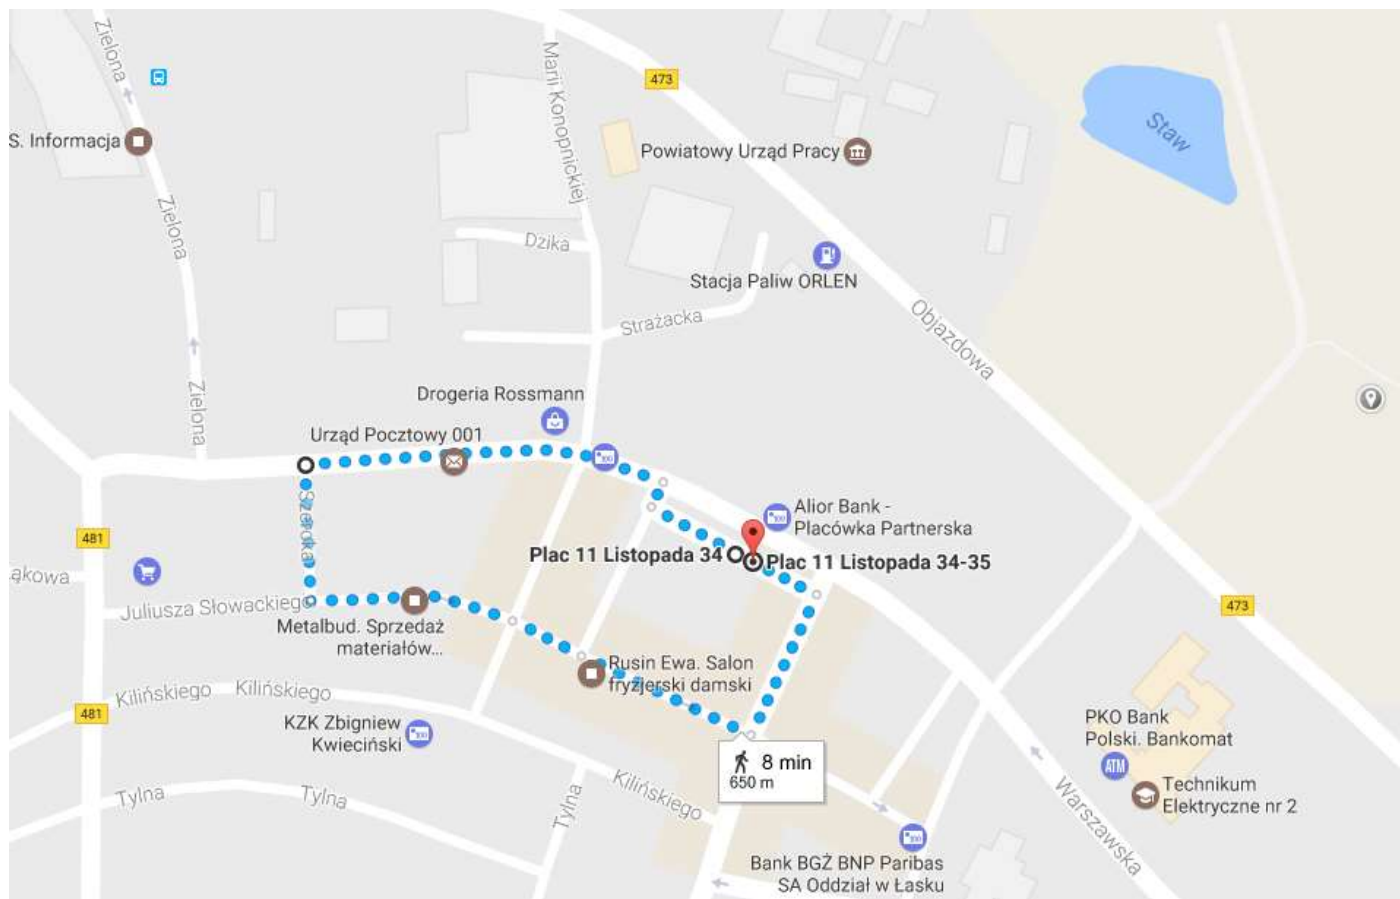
Zielona
S. Informacja
473
Marii Konopnickiej
Powiatowy Urząd Pracy
Staw
Zielona
Dzika
Stacja Paliw ORLEN
Strażacka
Objazdowa
Zielona
Drogeria Rossmann
Urząd Pocztowy 001
Alior Bank - Placówka Partnerska
Szadkowska
481
Plac 11 Listopada 34
Plac 11 Listopada 34-35
ąkowa
Juliusza Słowackiego
473
Metalbud. Sprzedaż materiałów...
Rusin Ewa. Salon fryzjerski damski
Kilińskiego
Kilińskiego
481
KZK Zbigniew Kwieciński
PKO Bank Polski. Bankomat
8 min
650 m
ATM
Technikum Elektryczne nr 2
Tylna
Tylna
Tylna
Kilińskiego
Warszawska
Bank BGŻ BNP Paribas SA Oddział w Łasku